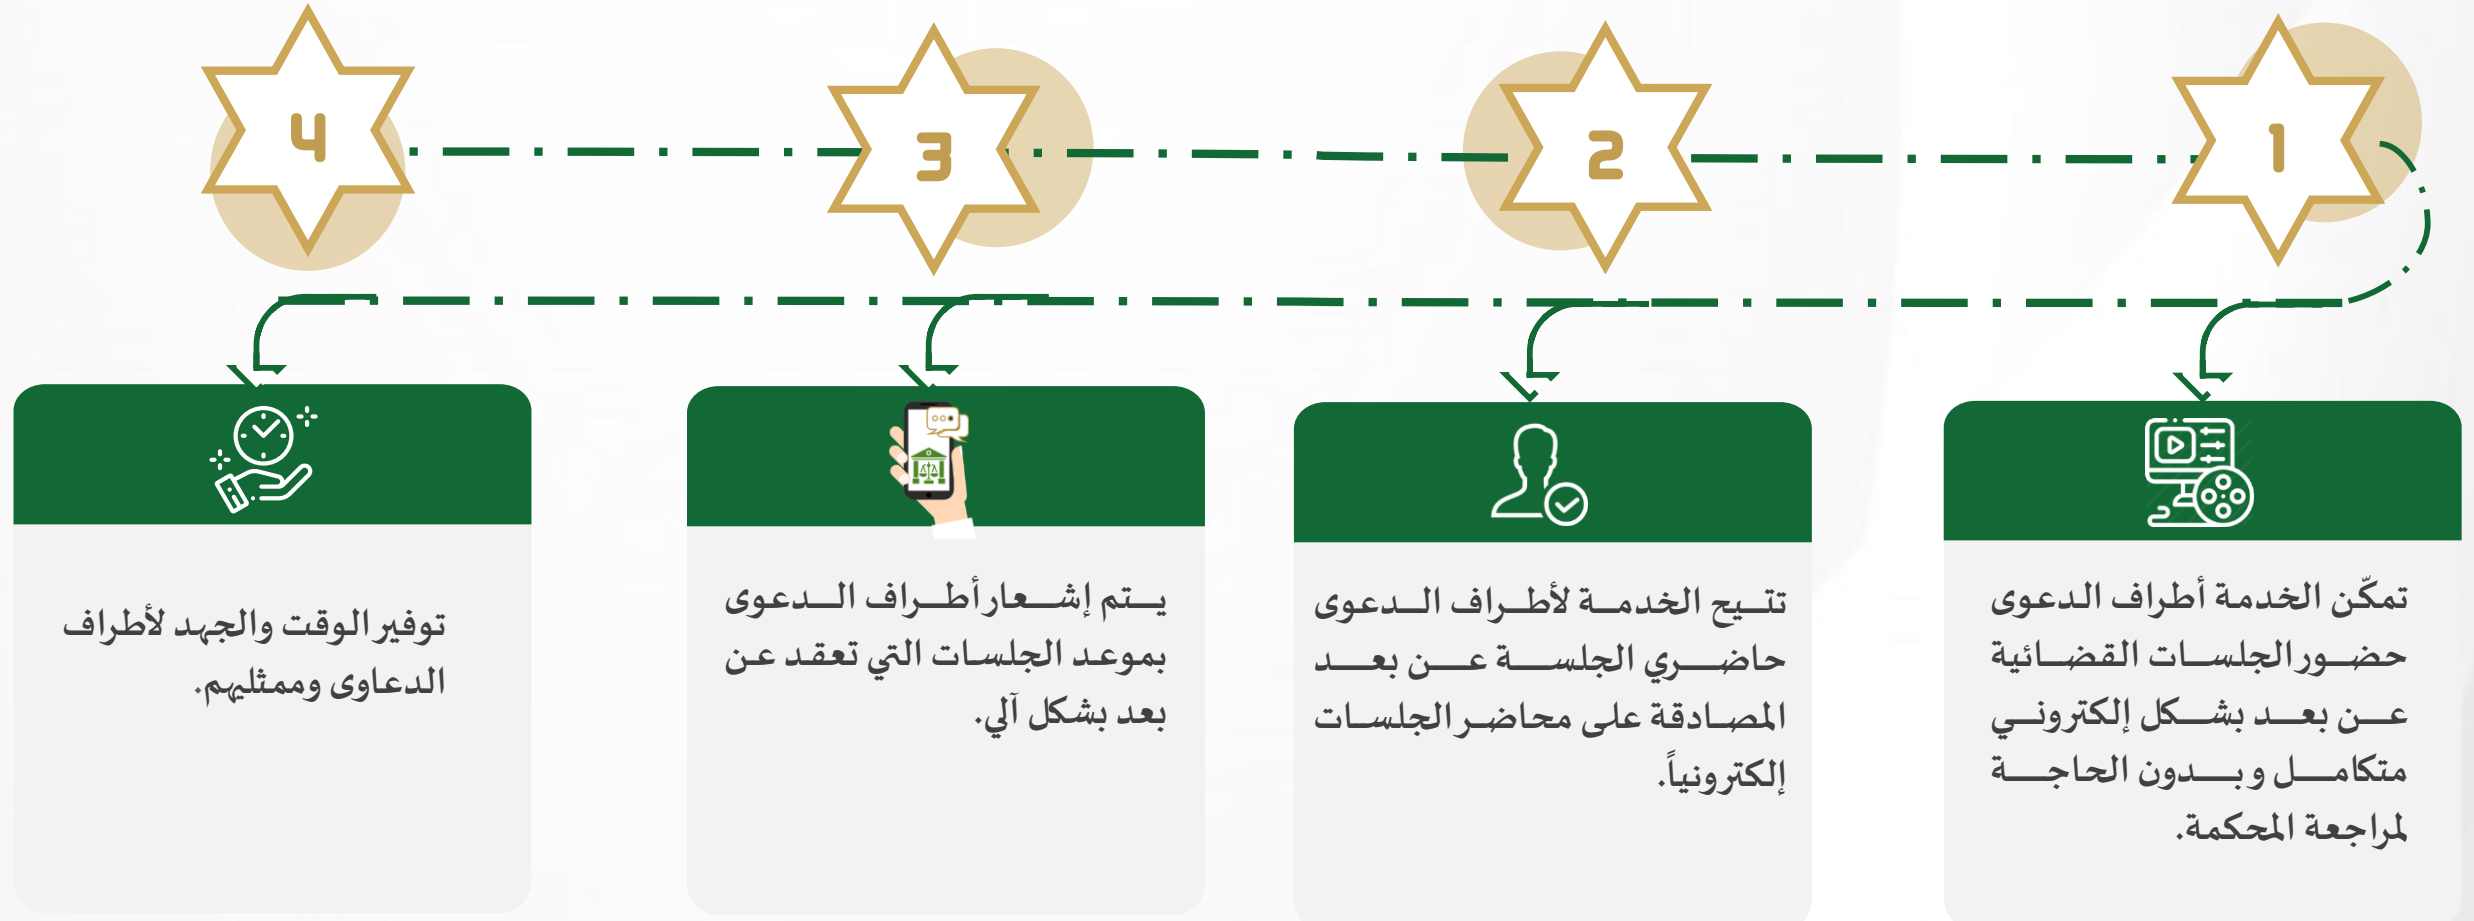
1

2

3

4

تمكّن الخدمة أطراف الدعوى حضور الجلسات القضائية عن بعد بشكل إلكتروني متكامل و بدون الحاجة لمراجعة المحكمة.

تتيح الخدمة لأطراف الدعوى حاضري الجلسة عن بعد المصادقة على محاضر الجلسات إلكترونياً.

يتم إشعار أطراف الدعوى بموعد الجلسات التي تعقد عن بعد بشكل آلي.

توفير الوقت والجهد لأطراف الدعاوى وممثليهم.